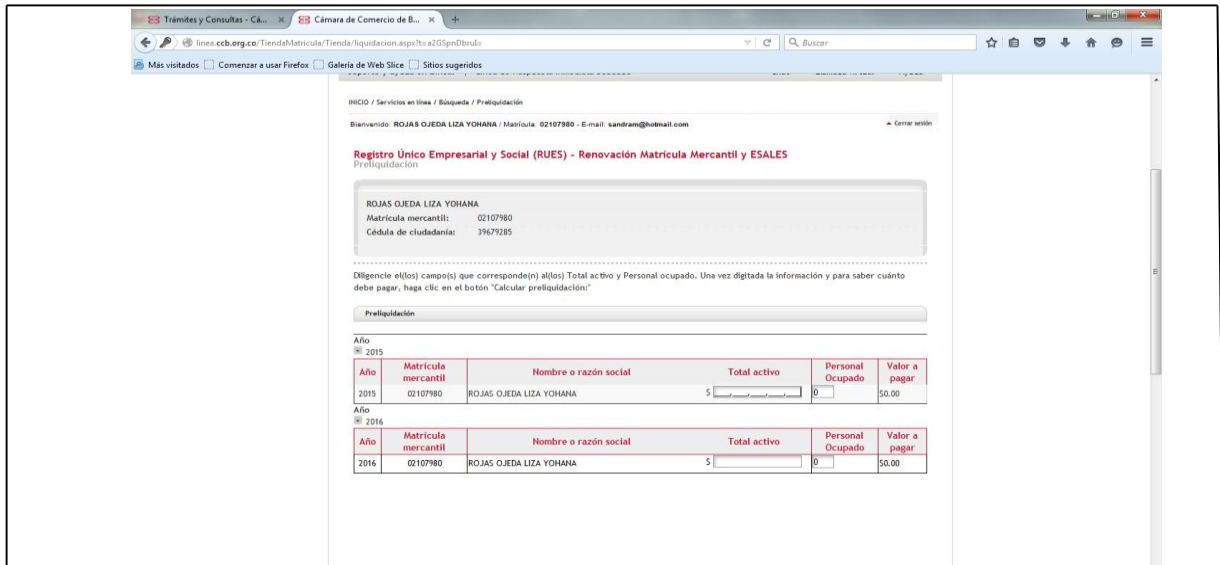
Trámites y Consultas - Cá... ×
Cámara de Comercio de B... ×
+

linea.ccb.org.co/TiendaMatricula/Tienda/liquidacion.aspx?t=a2GSpnDbruI=

Buscar

Más visitados
Comenzar a usar Firefox
Galería de Web Slice
Sitios sugeridos

INICIO / Servicios en línea / Búsqueda / Preliquidación

Bienvenido: ROJAS OJEDA LIZA YOHANA / Matrícula: 02107980 - E-mail: sandram@hotmail.com

Cerrar sesión

Registro Único Empresarial y Social (RUES) - Renovación Matrícula Mercantil y ESALES
Preliquidación

ROJAS OJEDA LIZA YOHANA
Matrícula mercantil: 02107980
Cédula de ciudadanía: 39679285

Diligencie el(los) campo(s) que corresponde(n) al(los) Total activo y Personal ocupado. Una vez digitada la información y para saber cuánto debe pagar, haga clic en el botón "Calcular preliquidación:"

Preliquidación

Año
2015

| Año | Matrícula mercantil | Nombre o razón social | Total activo | Personal Ocupado | Valor a pagar |
|---|---|---|---|---|---|
| 2015 | 02107980 | ROJAS OJEDA LIZA YOHANA | $ | 0 | $0.00 |

Año
2016

| Año | Matrícula mercantil | Nombre o razón social | Total activo | Personal Ocupado | Valor a pagar |
|---|---|---|---|---|---|
| 2016 | 02107980 | ROJAS OJEDA LIZA YOHANA | $ | 0 | $0.00 |